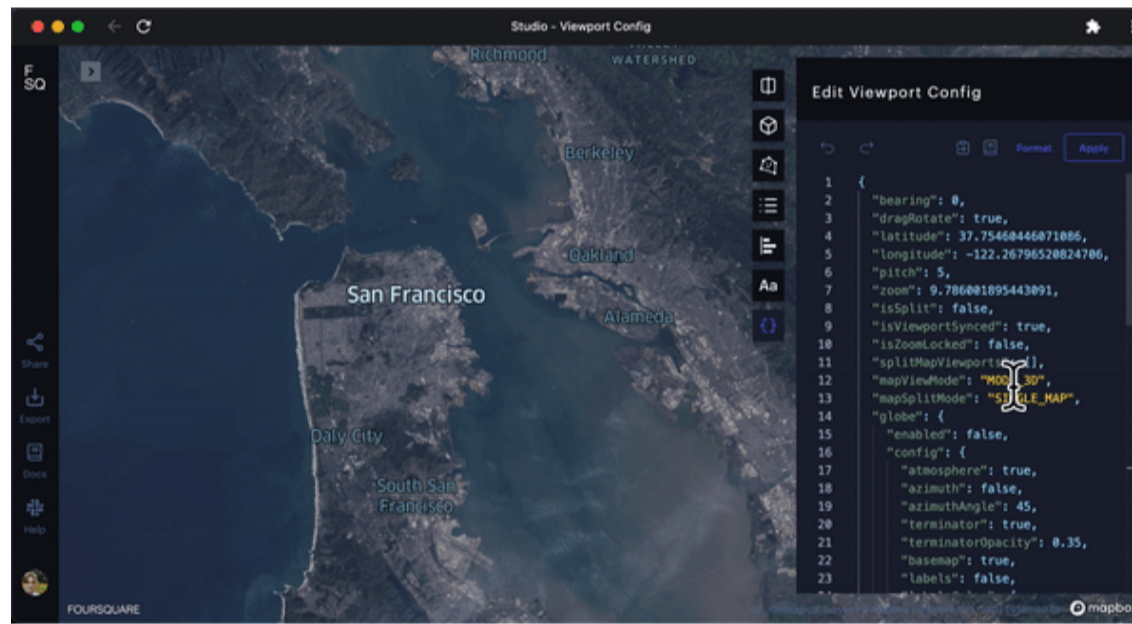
Studio - Viewport Config

F SQ

Richmond
WATERSHED
Berkeley
Oakland
San Francisco
Alameda
Daly City
South San Francisco

Share
Export
Docs
Help

FOURSQUARE

Aa

Edit Viewport Config

Format
Apply

1 {
2 "bearing": 0,
3 "dragRotate": true,
4 "latitude": 37.75460446071086,
5 "longitude": -122.26796520824706,
6 "pitch": 5,
7 "zoom": 9.786001895443091,
8 "isSplit": false,
9 "isViewportSynced": true,
10 "isZoomLocked": false,
11 "splitMapViewports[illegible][],
12 "mapViewMode": "MO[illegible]3D",
13 "mapSplitMode": "S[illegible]LE_MAP",
14 "globe": {
15 "enabled": false,
16 "config": {
17 "atmosphere": true,
18 "azimuth": false,
19 "azimuthAngle": 45,
20 "terminator": true,
21 "terminatorOpacity": 0.35,
22 "basemap": true,
23 "labels": false,

mapbo